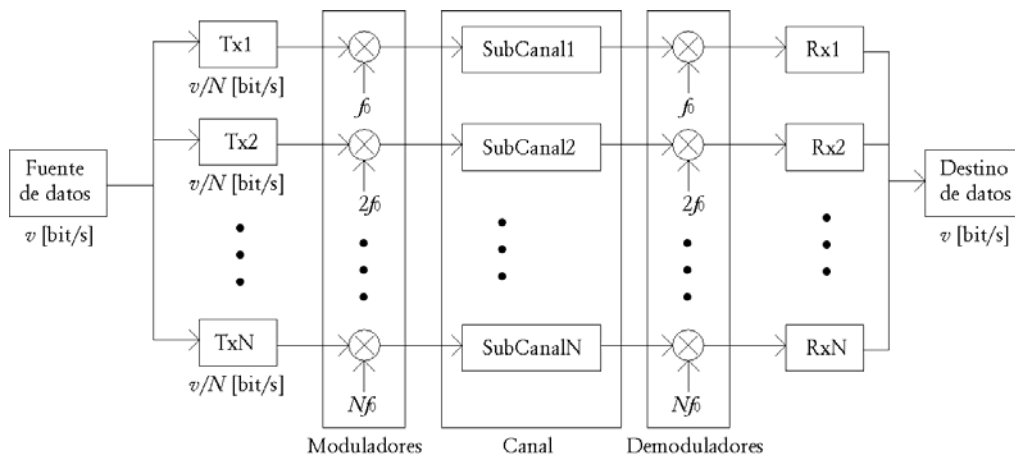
Fuente de datos
$v$ [bit/s]

Tx1
$v/N$ [bit/s]
Tx2
$v/N$ [bit/s]
TxN
$v/N$ [bit/s]

$f_0$
$2f_0$
$Nf_0$
Moduladores

SubCanal1
SubCanal2
SubCanalN
Canal

$f_0$
$2f_0$
$Nf_0$
Demoduladores

Rx1
Rx2
RxN

Destino de datos
$v$ [bit/s]